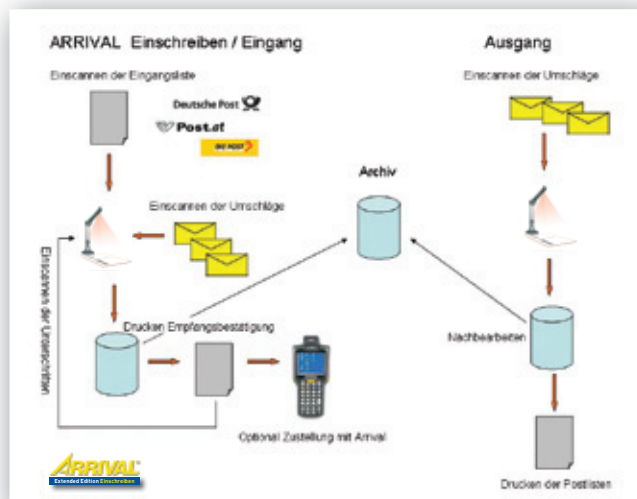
ARRIVAL Einschreiben / Eingang

Ausgang

Einscannen der Eingangsliste

Deutsche Post

Post.at

DIE POST

Einscannen der Umschläge

Archiv

Einscannen der Umschläge

Einscannen der Unterschriften

Drucken Empfangsbestätigung

Nachbearbeiten

Optional Zustellung mit Arrival

ARRIVAL
Extended Edition Einschreiben

Drucken der Postlisten